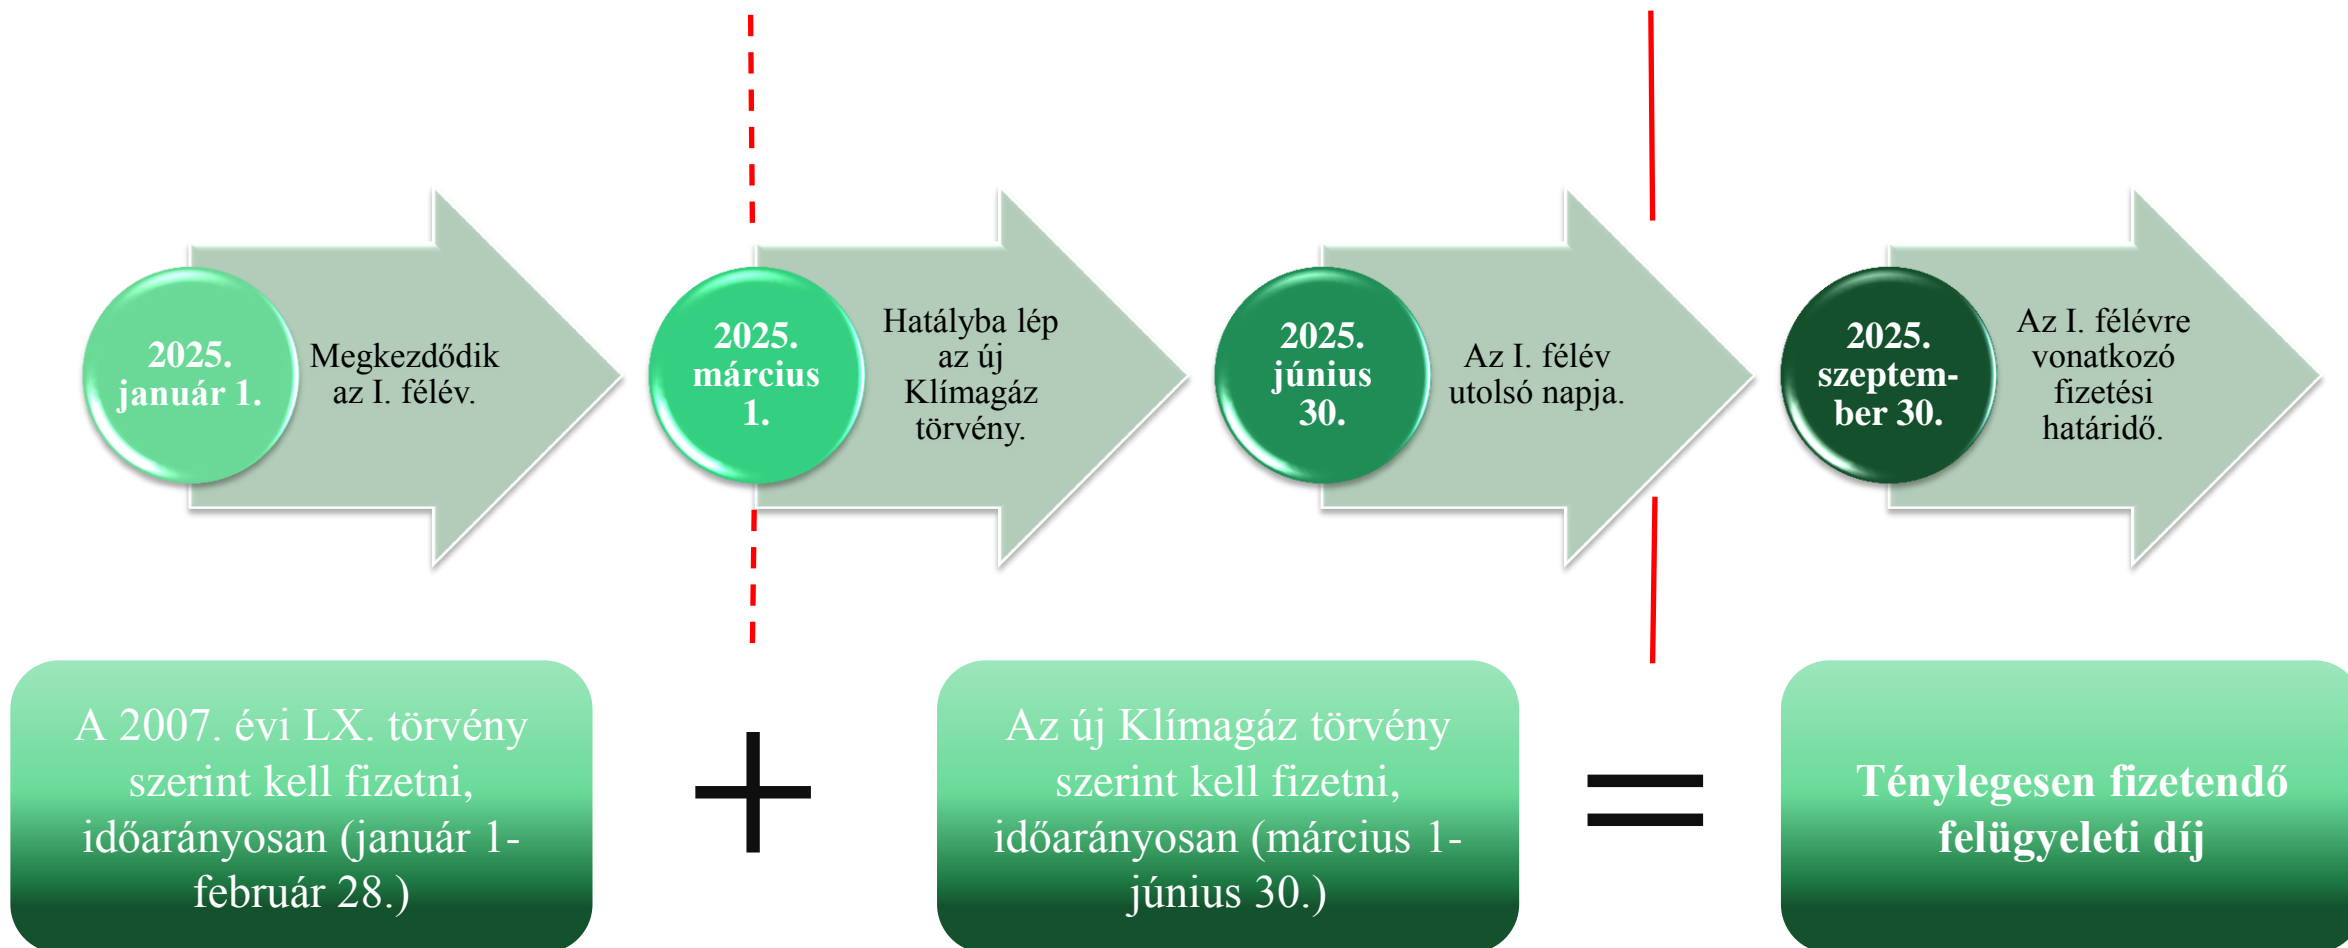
2025. január 1.

Megkezdődik az I. félév.

2025. március 1.

Hatályba lép az új Klímagáz törvény.

2025. június 30.

Az I. félév utolsó napja.

2025. szeptember 30.

Az I. félévre vonatkozó fizetési határidő.

A 2007. évi LX. törvény szerint kell fizetni, időarányosan (január 1-február 28.)

+

Az új Klímagáz törvény szerint kell fizetni, időarányosan (március 1-június 30.)

=

Ténylegesen fizetendő felügyeleti díj